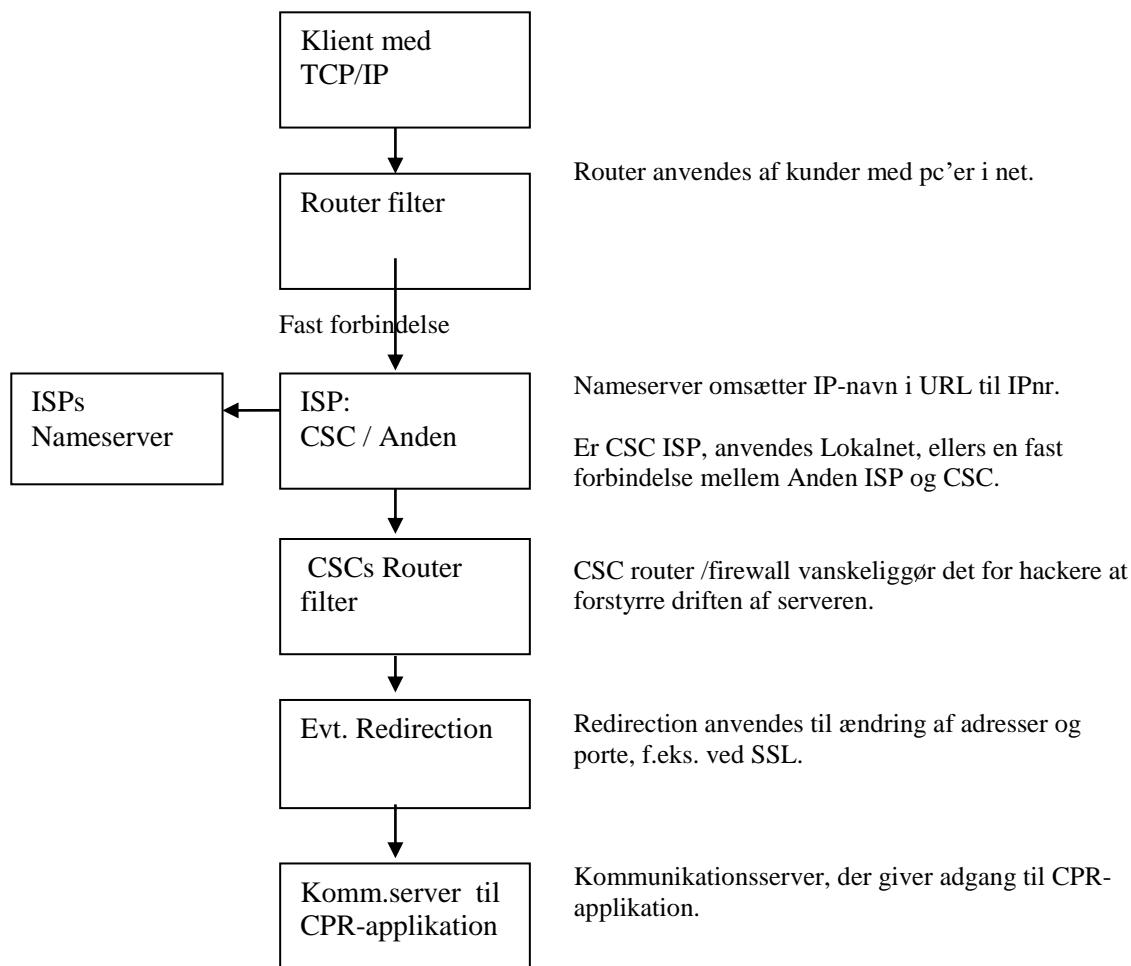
Klient med TCP/IP

Router filter

Router anvendes af kunder med pc'er i net.

Fast forbindelse

ISPs Nameserver

ISP: CSC / Anden

Nameserver omsætter IP-navn i URL til IPnr.

Er CSC ISP, anvendes Lokalnet, ellers en fast forbindelse mellem Anden ISP og CSC.

CSCs Router filter

CSC router /firewall vanskeliggør det for hackere at forstyrre driften af serveren.

Evt. Redirection

Redirection anvendes til ændring af adresser og porte, f.eks. ved SSL.

Komm.server til CPR-applikation

Kommunikationsserver, der giver adgang til CPR-applikation.